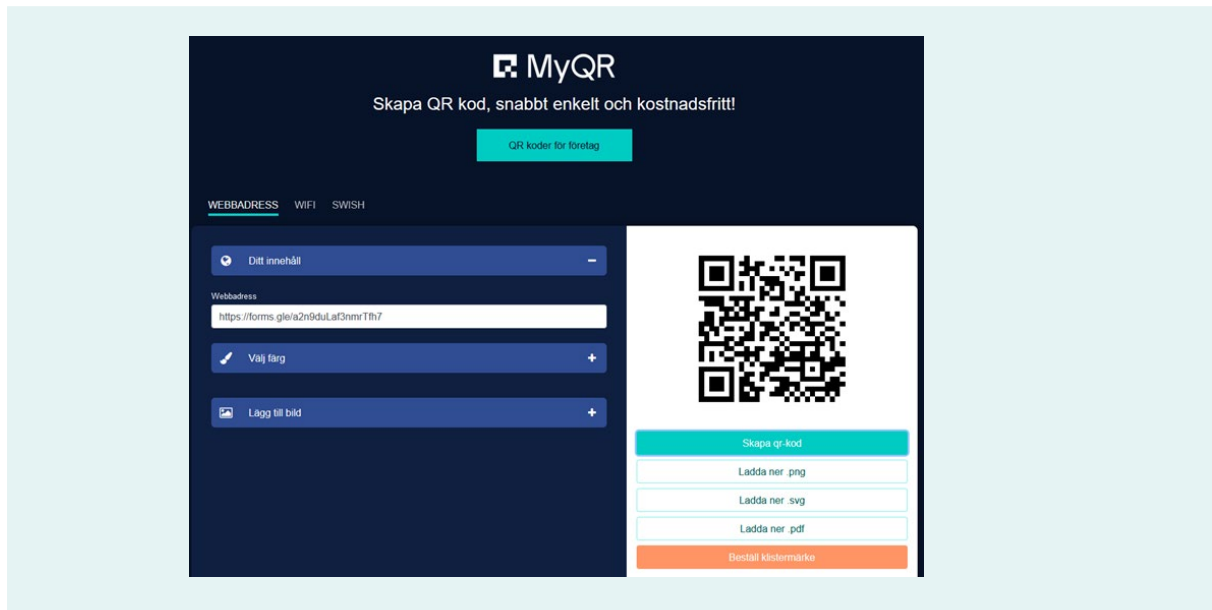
MyQR

Skapa QR kod, snabbt enkelt och kostnadsfritt!

QR koder för företag

WEBBADRESS WIFI SWISH

Ditt innehåll −

Webbadress

https://forms.gle/a2n9duLaf3nmrTfh7

Välj färg +

Lägg till bild +

Skapa qr-kod

Ladda ner .png

Ladda ner .svg

Ladda ner .pdf

Beställ klistermärke